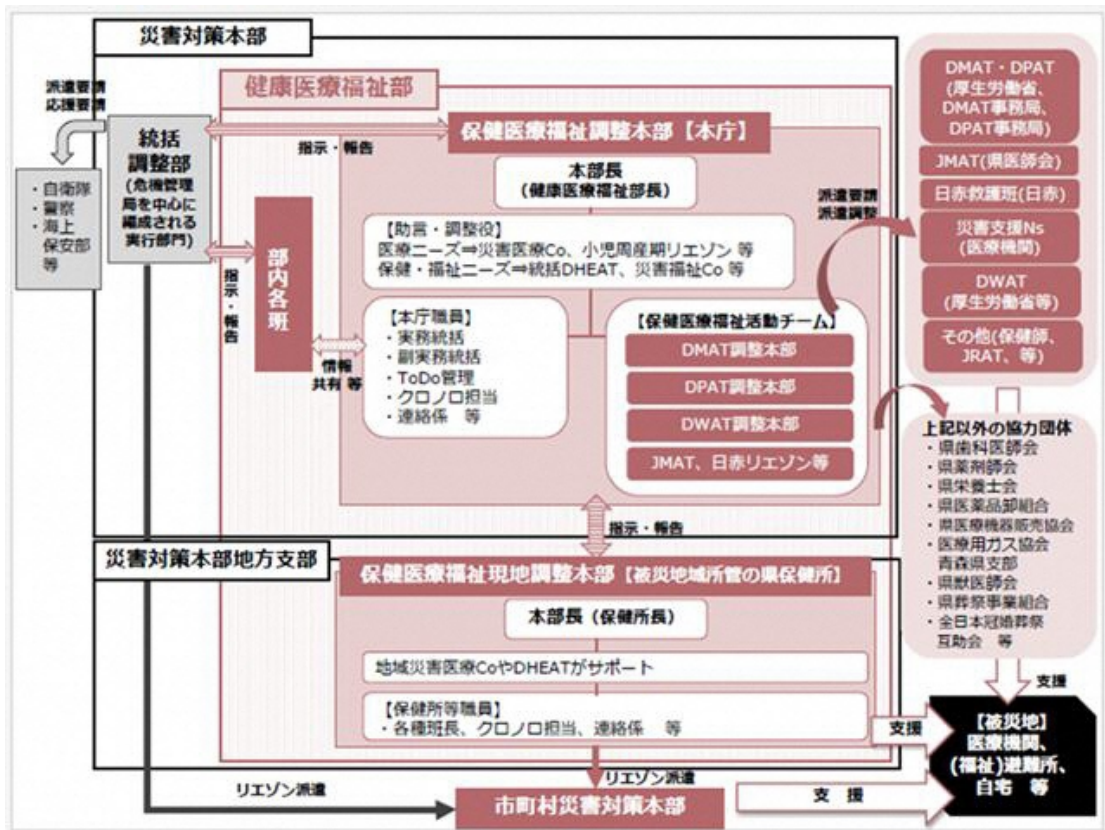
災害対策本部

派遣要請
応援要請

・自衛隊
・警察
・海上保安部
等

統括調整部
(危機管理局を中心に編成される実行部門)

健康医療福祉部

指示・報告

保健医療福祉調整本部【本庁】

本部長
(健康医療福祉部長)

指示・報告

部内各班

【助言・調整役】
医療ニーズ⇒災害医療Co、小児周産期リエゾン 等
保健・福祉ニーズ⇒統括DHEAT、災害福祉Co 等

情報共有 等

【本庁職員】
・実務統括
・副実務統括
・ToDo管理
・クロノロ担当
・連絡係 等

【保健医療福祉活動チーム】
DMAT調整本部
DPAT調整本部
DWAT調整本部
JMAT、日赤リエゾン等

派遣要請
派遣調整

DMAT・DPAT
(厚生労働省、DMAT事務局、DPAT事務局)

JMAT(県医師会)

日赤救護班(日赤)

災害支援Ns
(医療機関)

DWAT
(厚生労働省等)

その他(保健師、JRAT、等)

上記以外の協力団体
・県歯科医師会
・県薬剤師会
・県栄養士会
・県医薬品卸組合
・県医療機器販売協会
・医療用ガス協会青森県支部
・県獣医師会
・県葬祭事業組合
・全日本冠婚葬祭互助会 等

指示・報告

災害対策本部地方支部

保健医療福祉現地調整本部【被災地域所管の県保健所】

本部長(保健所長)

地域災害医療CoやDHEATがサポート

【保健所等職員】
・各種班長、クロノロ担当、連絡係 等

支援

支援

【被災地】
医療機関、
(福祉)避難所、
自宅 等

リエゾン派遣

リエゾン派遣

市町村災害対策本部

支 援